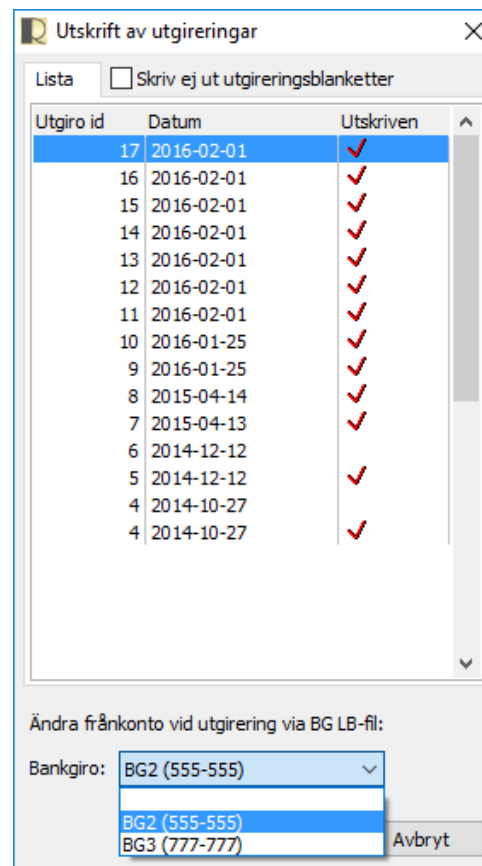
Utskrift av utgireringar

Lista | Skriv ej ut utgireringsblanketter

| Utgiro id | Datum | Utskriven |
|---|---|---|
| 17 | 2016-02-01 | ✓ |
| 16 | 2016-02-01 | ✓ |
| 15 | 2016-02-01 | ✓ |
| 14 | 2016-02-01 | ✓ |
| 13 | 2016-02-01 | ✓ |
| 12 | 2016-02-01 | ✓ |
| 11 | 2016-02-01 | ✓ |
| 10 | 2016-01-25 | ✓ |
| 9 | 2016-01-25 | ✓ |
| 8 | 2015-04-14 | ✓ |
| 7 | 2015-04-13 | ✓ |
| 6 | 2014-12-12 | |
| 5 | 2014-12-12 | ✓ |
| 4 | 2014-10-27 | |
| 4 | 2014-10-27 | ✓ |

Ändra frånkonto vid utgirering via BG LB-fil:

Bankgiro: BG2 (555-555)

BG2 (555-555)
BG3 (777-777)

Avbryt